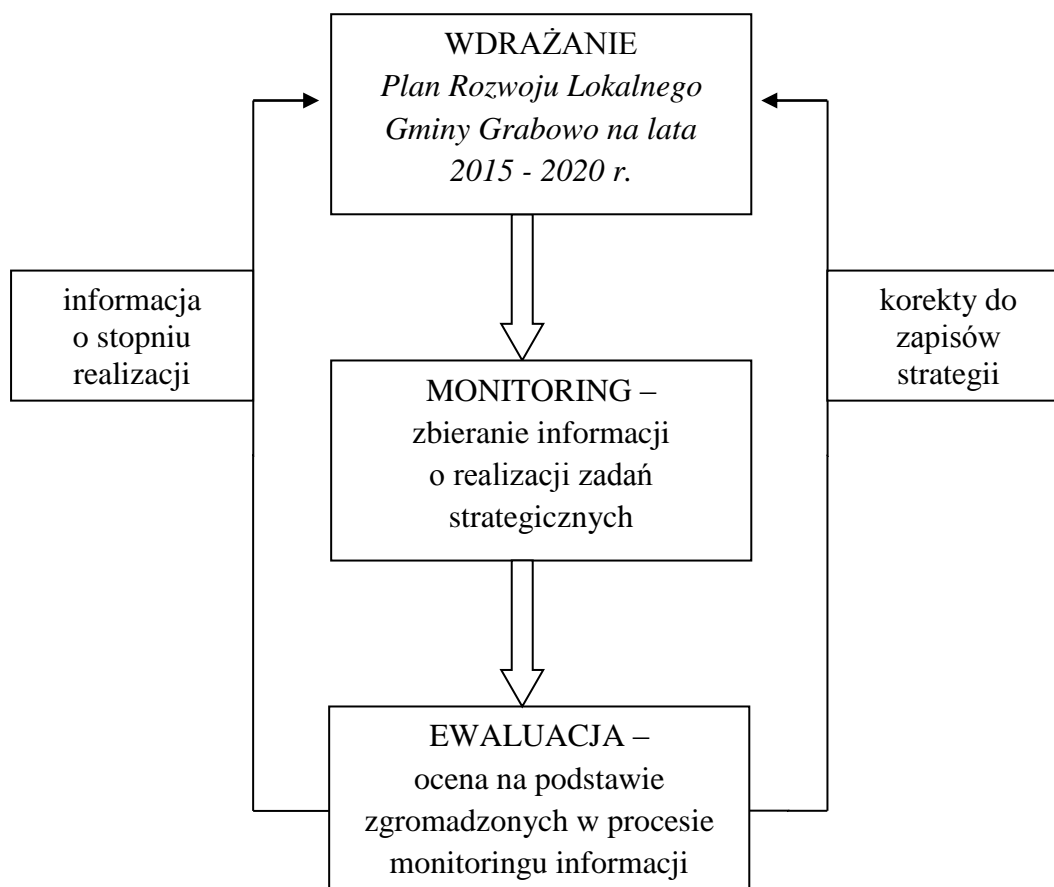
WDRAŻANIE
*Plan Rozwoju Lokalnego Gminy Grabowo na lata 2015 - 2020 r.*

informacja o stopniu realizacji

korekty do zapisów strategii

MONITORING – zbieranie informacji o realizacji zadań strategicznych

EWALUACJA – ocena na podstawie zgromadzonych w procesie monitoringu informacji